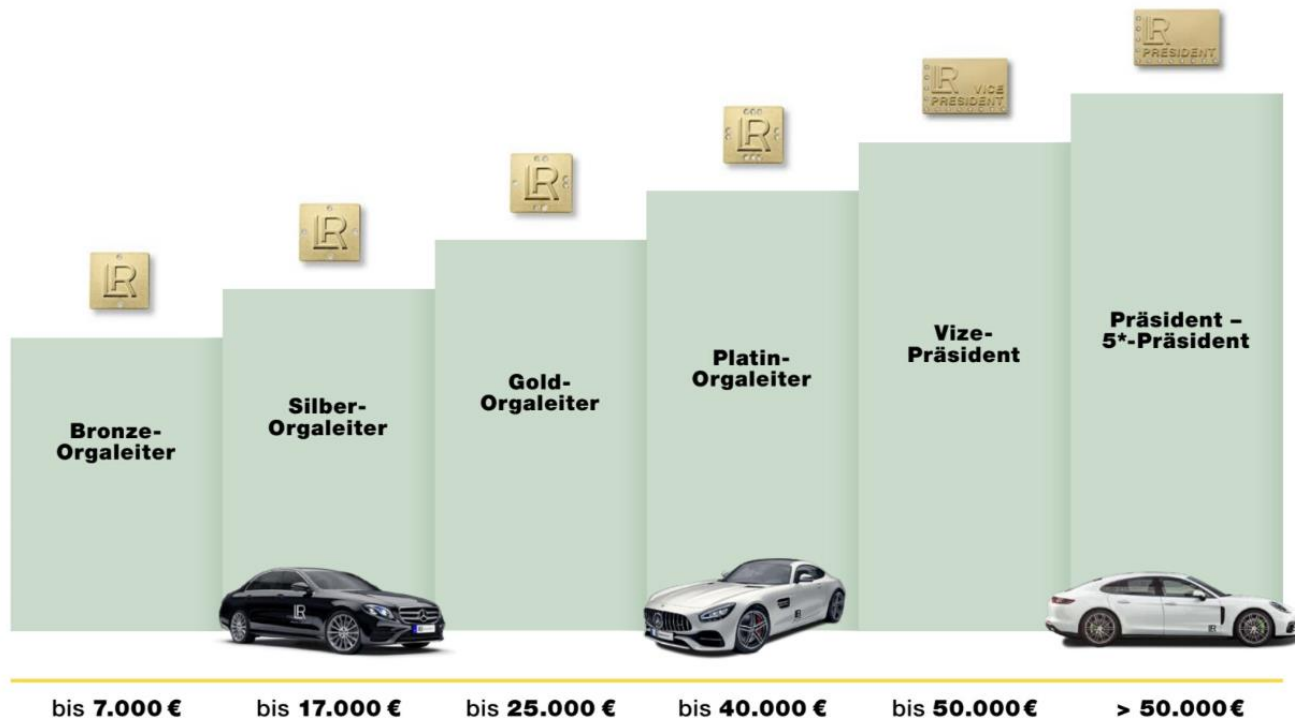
LR

LR

LR

LR

LR VICE PRESIDENT

LR PRESIDENT

Bronze-Orgaleiter

Silber-Orgaleiter

Gold-Orgaleiter

Platin-Orgaleiter

Vize-Präsident

Präsident – 5*-Präsident

bis 7.000 €

bis 17.000 €

bis 25.000 €

bis 40.000 €

bis 50.000 €

> 50.000 €